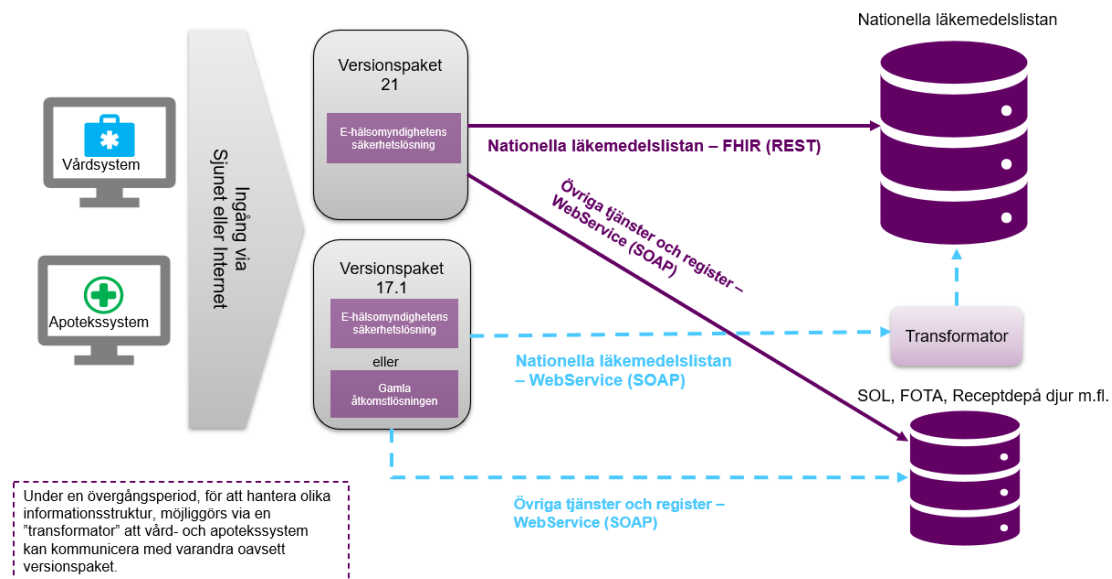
Vårdsystem

Apotekssystem

Ingång via Sjunet eller Internet

Versionspaket 21

E-hälsomyndighetens säkerhetslösning

Versionspaket 17.1

E-hälsomyndighetens säkerhetslösning

eller

Gamla åtkomstlösningen

Nationella läkemedelslistan

Nationella läkemedelslistan – FHIR (REST)

Övriga tjänster och register – WebService (SOAP)

Transformator

Nationella läkemedelslistan – WebService (SOAP)

SOL, FOTA, Receptdepå djur m.fl.

Övriga tjänster och register – WebService (SOAP)

Under en övergångsperiod, för att hantera olika informationsstruktur, möjliggörs via en ”transformator” att vård- och apotekssystem kan kommunicera med varandra oavsett versionspaket.